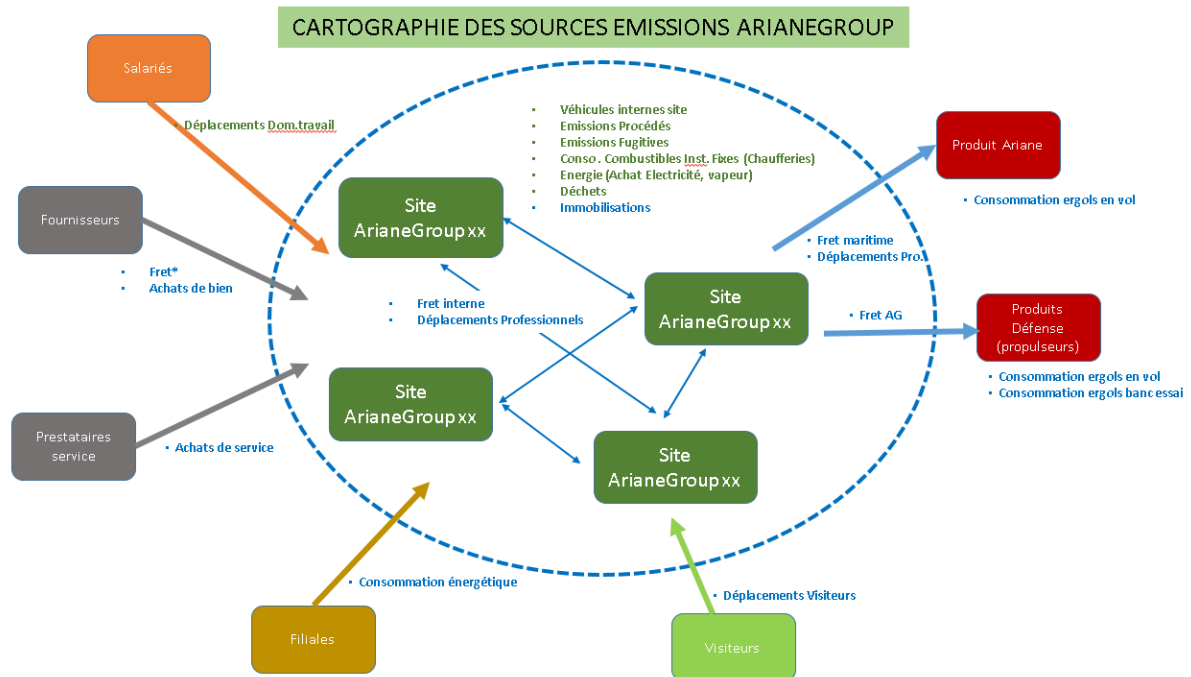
CARTOGRAPHIE DES SOURCES EMISSIONS ARIANEGROUP

Salariés

• Déplacements Dom.travail

• Véhicules internes site
• Emissions Procédés
• Emissions Fugitives
• Conso. Combustibles Inst. Fixes (Chaufferies)
• Energie (Achat Electricité, vapeur)
• Déchets
• Immobilisations

Produit Ariane

• Consommation ergols en vol

Fournisseurs

• Fret*
• Achats de bien

Site ArianeGroup xx

• Fret maritime
• Déplacements Pro.

• Fret interne
• Déplacements Professionnels

Site ArianeGroup xx

• Fret AG

Produits Défense (propulseurs)

• Consommation ergols en vol
• Consommation ergols banc essai

Site ArianeGroup xx

Prestataires service

• Achats de service

Site ArianeGroup xx

• Consommation énergétique

• Déplacements Visiteurs

Filiales

Visiteurs